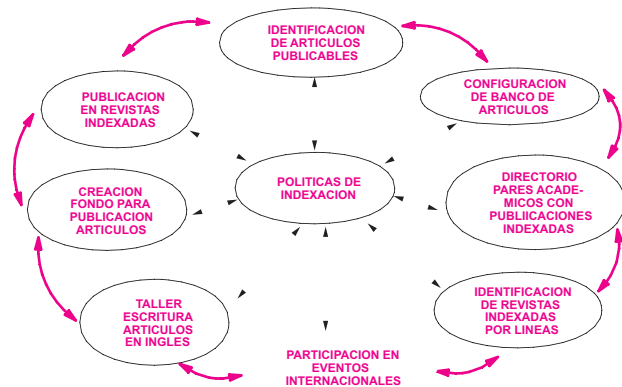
IDENTIFICACION DE ARTICULOS PUBLICABLES

CONFIGURACION DE BANCO DE ARTICULOS

DIRECTORIO PARES ACADEMICOS CON PUBLIICACIONES INDEXADAS

IDENTIFICACION DE REVISTAS INDEXADAS POR LINEAS

PARTICIPACION EN EVENTOS INTERNACIONALES

TALLER ESCRITURA ARTICULOS EN INGLES

CREACION FONDO PARA PUBLICACION ARTICULOS

PUBLICACION EN REVISTAS INDEXADAS

POLITICAS DE INDEXACION